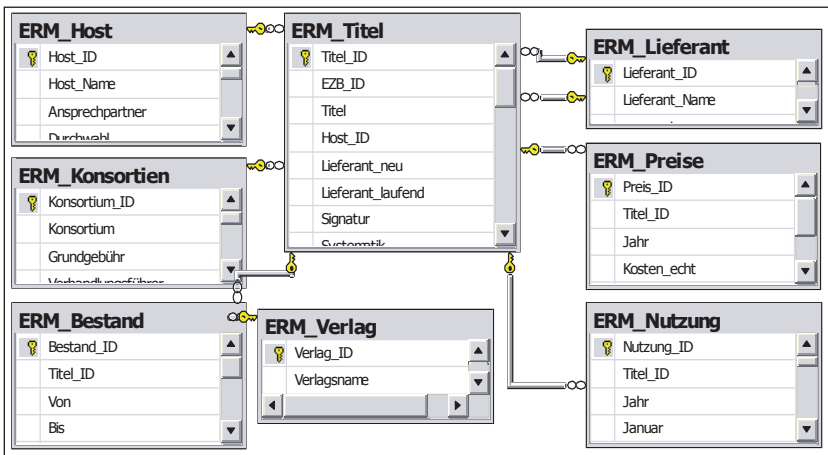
ERM_Host
Host_ID
Host_Name
Ansprechpartner
Durchwahl

ERM_Titel
Titel_ID
EZB_ID
Titel
Host_ID
Lieferant_neu
Lieferant_laufend
Signatur
Systematik

ERM_Lieferant
Lieferant_ID
Lieferant_Name

ERM_Konsortien
Konsortium_ID
Konsortium
Grundgebühr
Verhandlungsführer

ERM_Preise
Preis_ID
Titel_ID
Jahr
Kosten_echt

ERM_Bestand
Bestand_ID
Titel_ID
Von
Bis

ERM_Verlag
Verlag_ID
Verlagsname

ERM_Nutzung
Nutzung_ID
Titel_ID
Jahr
Januar